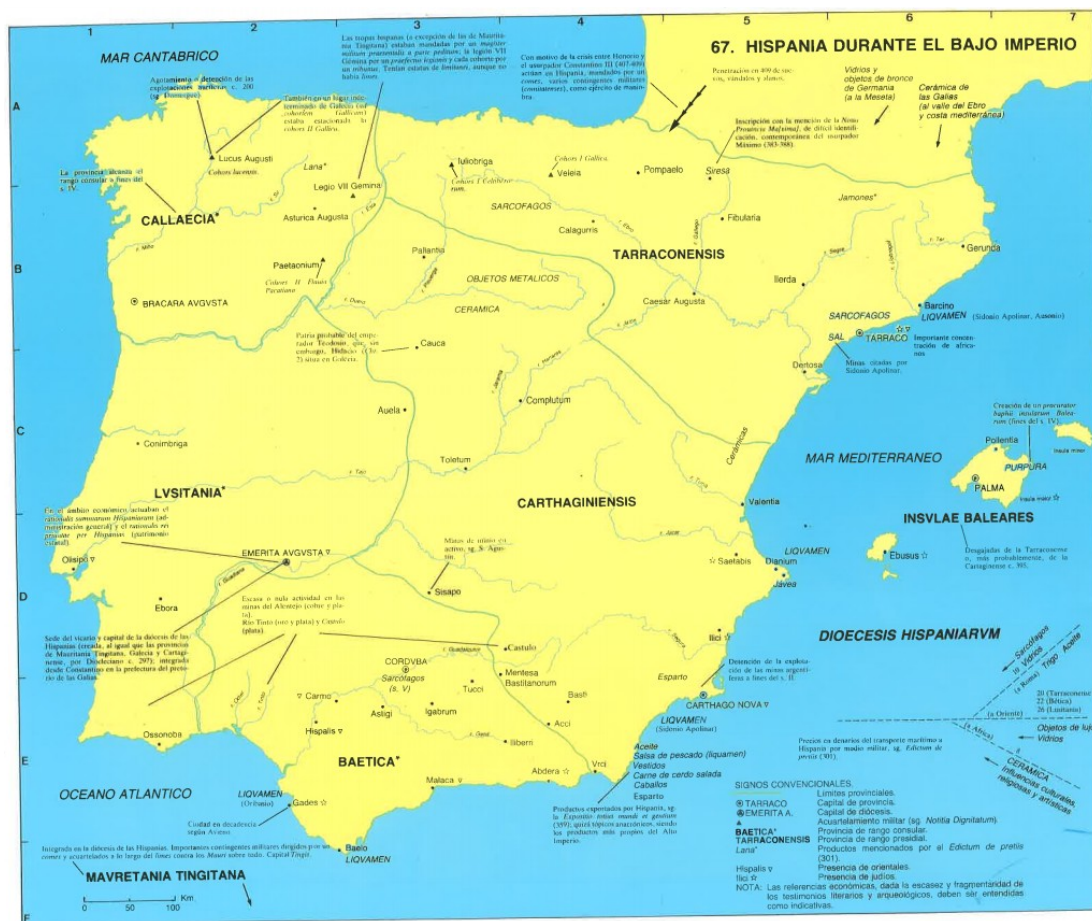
1 2 3 4 5 6 7

67. HISPANIA DURANTE EL BAJO IMPERIO

MAR CANTABRICO

Agotamiento = detención de las explotaciones auríferas c. 200 (sg. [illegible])

También en un lugar indeterminado de Gallaecia con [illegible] Gallicani estaba estacionada la cohors II Gallica.

Las tropas hispanas (a excepción de las de Mauritania Tingitana) estaban mandadas por un magister militum praesentalis a parte peditum, la legión VII Gémina por un praefectus legionis y cada cohorte por un tribunus. Tenían estatus de limitanei, aunque no había limes.

Con motivo de la crisis entre Honorio y el usurpador Constantino III (407-409) actúan en Hispania, mandados por un comes, varios contingentes militares (comitatenses), como ejército de maniobra.

Penetración en 409 de suevos, vándalos y alanos.

Vidrios y objetos de bronce de Germania (a la Meseta)

Cerámica de las Galias (al valle del Ebro y costa mediterránea)

Inscripción con la mención de la Nova Provincia Ma[xima], de difícil identificación, contemporánea del usurpador Máximo (383-388).

La provincia se escinde el rango consular a fines del s. IV.

Lucus Augusti
Cohors lucensis

Lana*
Legio VII Gemina

Iuliobriga
Cohors I Celtiberorum

Cohors I Gallica
Veleia

Pompaelo

Siresa

CALLAECIA*

Asturica Augusta

SARCOFAGOS

Calagurris

Fibularia

Jamones*

Pallantia

TARRACONENSIS

Gerunda

Paetaonium
Cohors II Flavia Pacatiana

OBJETOS METALICOS

Ilerda

BRACARA AVGVSTA

CERAMICA

Caesar Augusta

Barcino
LIQVAMEN (Sidonio Apolinar, Ausonio)

SARCOFAGOS
TARRACO
Importante concentración de africanos

Patria probable del emperador Teodosio, que, sin embargo, Hidacio (Chr. 2) sitúa en Galicia.

Cauca

SAL

Minas citadas por Sidonio Apolinar.

Dertosa

Complutum

Auela

Creación de un procurator baphii insularum Balearum (fines del s. IV).

Conimbriga

Toletum

Pollentia

MAR MEDITERRANEO

PURPURA

PALMA

LVSITANIA*

Valentia

INSVLAE BALEARES

En el ámbito económico actuaban el rationalis summarum Hispaniarum (administración general) y el rationalis rei privatae per Hispanias (patrimonial).

CARTHAGINIENSIS

EMERITA AVGVSTA

Minas de minio en activo, sg. S. Agustín.

Olisipo

Saetabis

LIQVAMEN
Dianium

Ebusus

Desgajadas de la Tarraconense o, más probablemente, de la Cartaginense c. 385.

Ebora

Escasa o nula actividad en las minas del Alentejo (cobre y plata). Río Tinto (oro y plata) y Castulo (plata).

Sisapo

Javea

DIOECESIS HISPANIARVM

Sede del vicario y capital de la diócesis de las Hispanias (creada, al igual que las provincias de Mauritania Tingitana, Galecia y Cartaginense, por Diocleciano c. 297); integrada desde Constantino en la prefectura del pretorio de las Galias.

Castulo

Ilici

CORDVBA
Sarcofagos (s. V)

Mentesa
Bastitanorum

Detención de la explotación de las minas argentíferas a fines del s. II.

Sarcófagos
Vidrios
(a Roma)
Trigo
Aceite

Carmo

Tucci

Basti

Esparto

20 (Tarraconense)
22 (Bética)
26 (Lusitania)

Hispalis

Astigi

Igabrum

Acci

CARTHAGO NOVA
LIQVAMEN (Sidonio Apolinar)

(a Oriente)

Ossonoba

Iliberri

Objetos de lujo
Vidrios

Precios en denarios del transporte marítimo a Hispania por modio militar, sg. Edictum de pretiis (301).

BAETICA*

(a Africa)

CERAMICA
Influencias culturales, religiosas y artísticas

Aceite
Salsa de pescado (liquamen)
Vestidos
Carne de cerdo salada
Caballos
Esparto

Abdera

Vrci

OCEANO ATLANTICO

LIQVAMEN (Orbasio)

Malaca

SIGNOS CONVENCIONALES

Gades

Ciudad en decadencia según Avieno.

Productos exportados por Hispania, sg. Expositio totius mundi et gentium (359); quizá tópicos anacrónicos, siendo los productos más propios del Alto Imperio.

Límites provinciales.
TARRACO Capital de provincia.
EMERITA A. Capital de diócesis.
Acuartelamiento militar (sg. Notitia Dignitatum).
BAETICA* Provincia de rango consular.
TARRACONENSIS Provincia de rango presidial.
Lana* Productos mencionados por el Edictum de pretiis (301).
Hispalis Presencia de orientales.
Ilici Presencia de judíos.
NOTA: Las referencias económicas, dada la escasez y fragmentariedad de los testimonios literarios y arqueológicos, deben ser entendidas como indicativas.

Integrada en la diócesis de las Hispanias. Importantes contingentes militares dirigidos por un comes y acuartelados a lo largo del limes contra los Mauri sobre todo. Capital Tingis.

Baelo
LIQVAMEN

MAVRETANIA TINGITANA

0 50 100 Km

A B C D E F